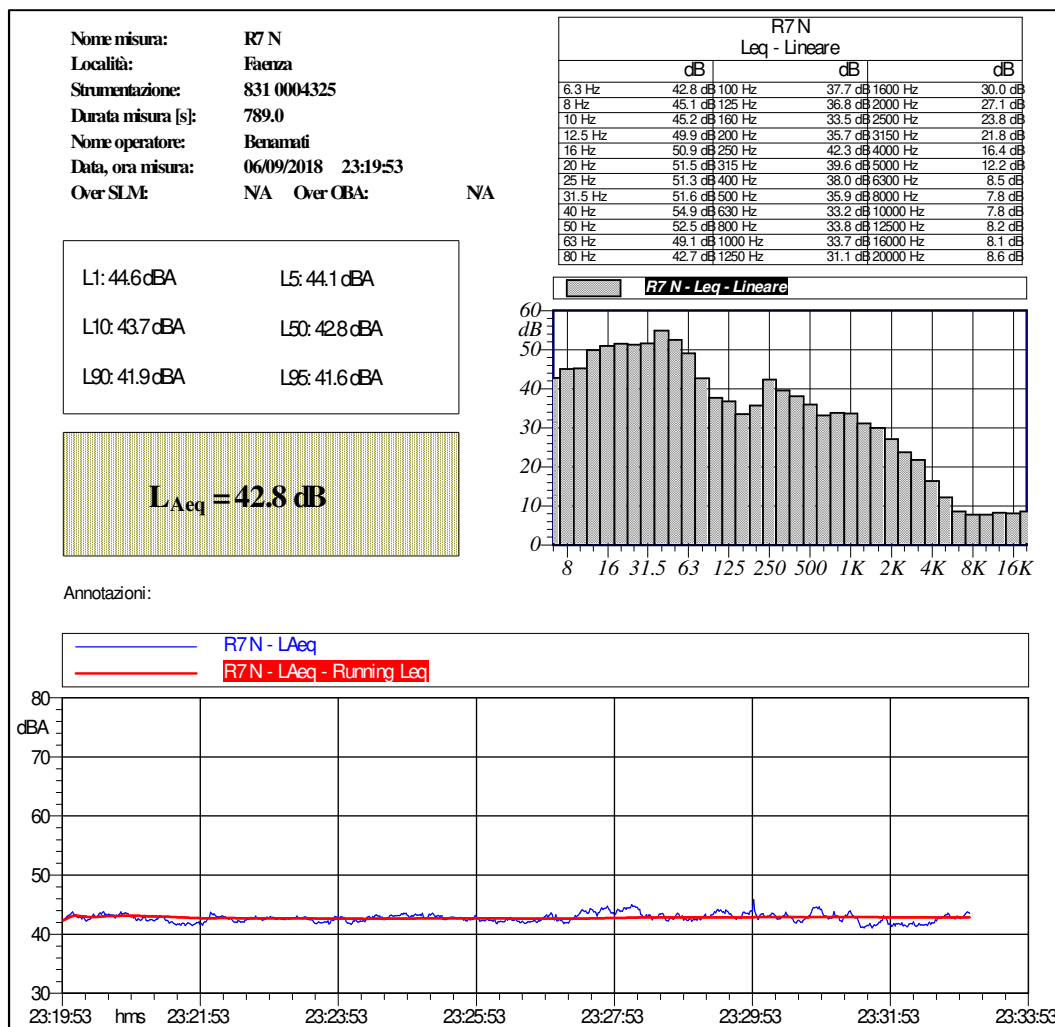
Nome misura: R7 N
Località: Faenza
Strumentazione: 831 0004325
Durata misura [s]: 789.0
Nome operatore: Benamati
Data, ora misura: 06/09/2018 23:19:53
Over SLM: N/A Over OBA: N/A

R7 N
Leq - Lineare

| | dB | | dB | | dB |
|---|---|---|---|---|---|
| 6.3 Hz | 42.8 dB | 100 Hz | 37.7 dB | 1600 Hz | 30.0 dB |
| 8 Hz | 45.1 dB | 125 Hz | 36.8 dB | 2000 Hz | 27.1 dB |
| 10 Hz | 45.2 dB | 160 Hz | 33.5 dB | 2500 Hz | 23.8 dB |
| 12.5 Hz | 49.9 dB | 200 Hz | 35.7 dB | 3150 Hz | 21.8 dB |
| 16 Hz | 50.9 dB | 250 Hz | 42.3 dB | 4000 Hz | 16.4 dB |
| 20 Hz | 51.5 dB | 315 Hz | 39.6 dB | 5000 Hz | 12.2 dB |
| 25 Hz | 51.3 dB | 400 Hz | 38.0 dB | 6300 Hz | 8.5 dB |
| 31.5 Hz | 51.6 dB | 500 Hz | 35.9 dB | 8000 Hz | 7.8 dB |
| 40 Hz | 54.9 dB | 630 Hz | 33.2 dB | 10000 Hz | 7.8 dB |
| 50 Hz | 52.5 dB | 800 Hz | 33.8 dB | 12500 Hz | 8.2 dB |
| 63 Hz | 49.1 dB | 1000 Hz | 33.7 dB | 16000 Hz | 8.1 dB |
| 80 Hz | 42.7 dB | 1250 Hz | 31.1 dB | 20000 Hz | 8.6 dB |

L1: 44.6 dBA L5: 44.1 dBA
L10: 43.7 dBA L50: 42.8 dBA
L90: 41.9 dBA L95: 41.6 dBA

$L_{Aeq} = 42.8$ dB

R7 N - Leq - Lineare
60 dB 50 40 30 20 10 0
8 16 31.5 63 125 250 500 1K 2K 4K 8K 16K

Annotazioni:

R7 N - LAeq
R7 N - LAeq - Running Leq

80 dBA 70 60 50 40 30
23:19:53 hms 23:21:53 23:23:53 23:25:53 23:27:53 23:29:53 23:31:53 23:33:53